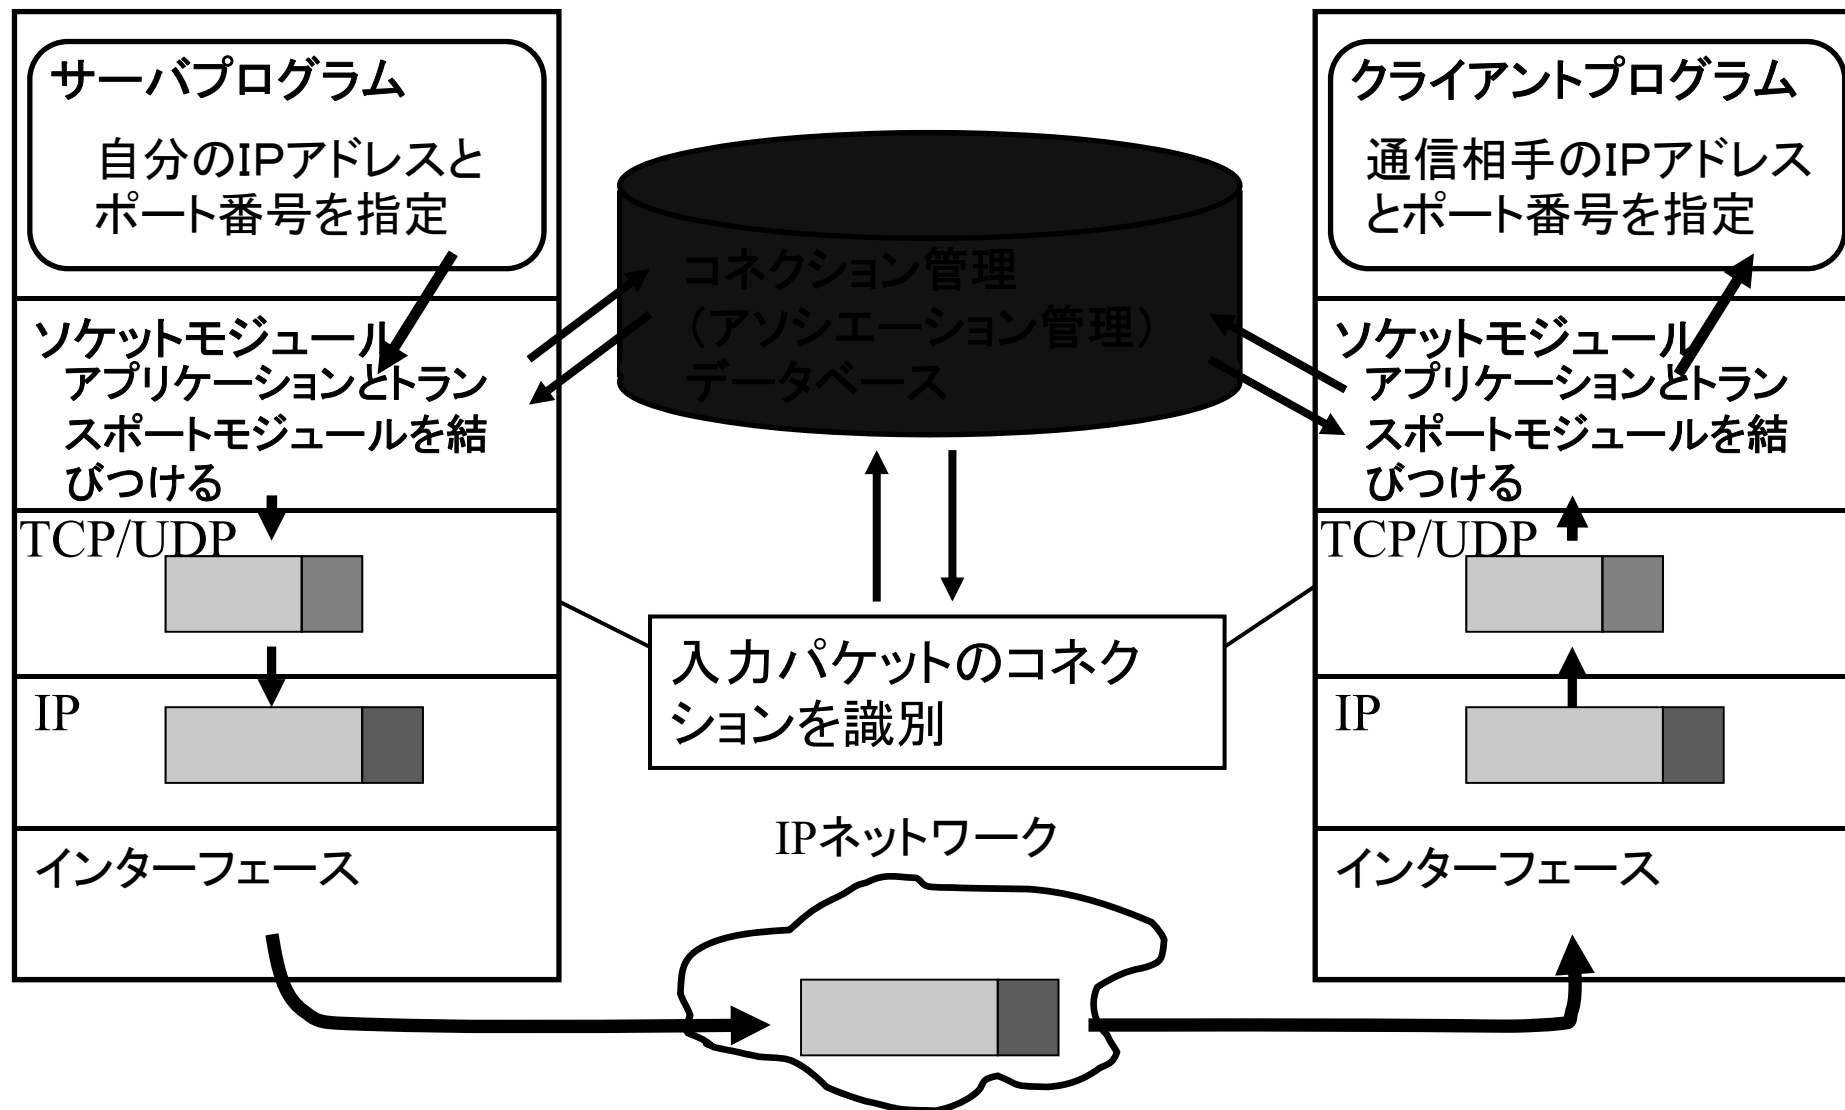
サーバプログラム
自分のIPアドレスとポート番号を指定

ソケットモジュール
アプリケーションとトランスポートモジュールを結びつける

TCP/UDP

IP

インターフェース

コネクション管理
（アソシエーション管理）
データベース

入力パケットのコネクションを識別

IPネットワーク

クライアントプログラム
通信相手のIPアドレスとポート番号を指定

ソケットモジュール
アプリケーションとトランスポートモジュールを結びつける

TCP/UDP

IP

インターフェース